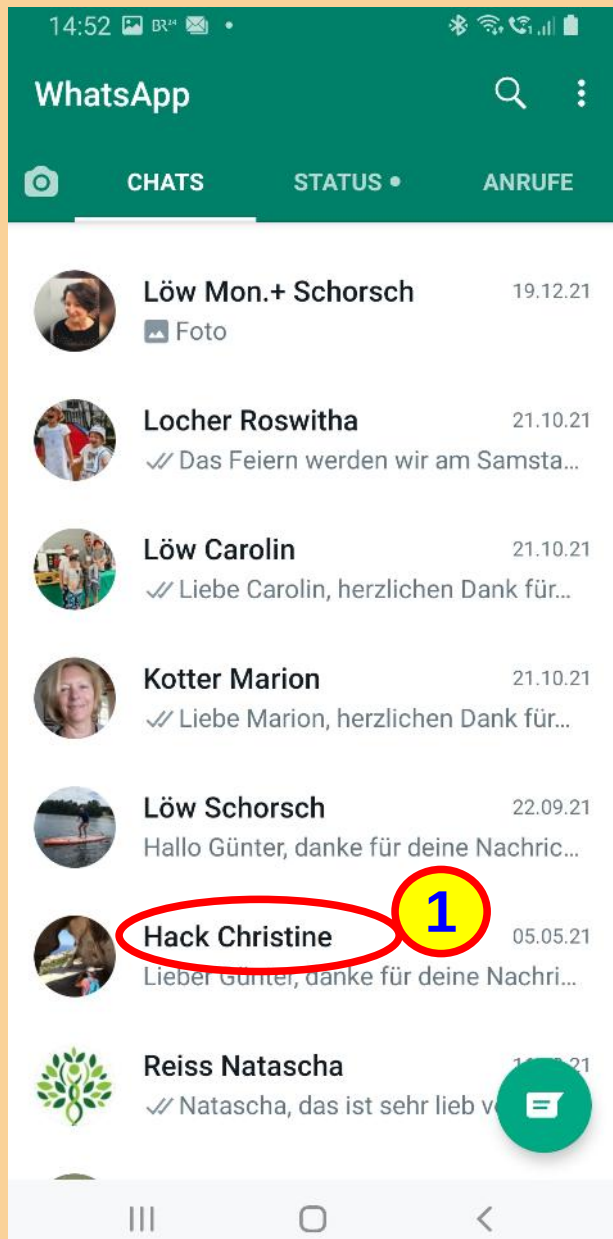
14:52 BR24

WhatsApp

CHATS STATUS • ANRUFE

Löw Mon.+ Schorsch 19.12.21
Foto

Locher Roswitha 21.10.21
Das Feiern werden wir am Samsta...

Löw Carolin 21.10.21
Liebe Carolin, herzlichen Dank für...

Kotter Marion 21.10.21
Liebe Marion, herzlichen Dank für...

Löw Schorsch 22.09.21
Hallo Günter, danke für deine Nachric...

Hack Christine 05.05.21
1
Lieber Günter, danke für deine Nachri...

Reiss Natascha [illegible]
Natascha, das ist sehr lieb v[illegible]